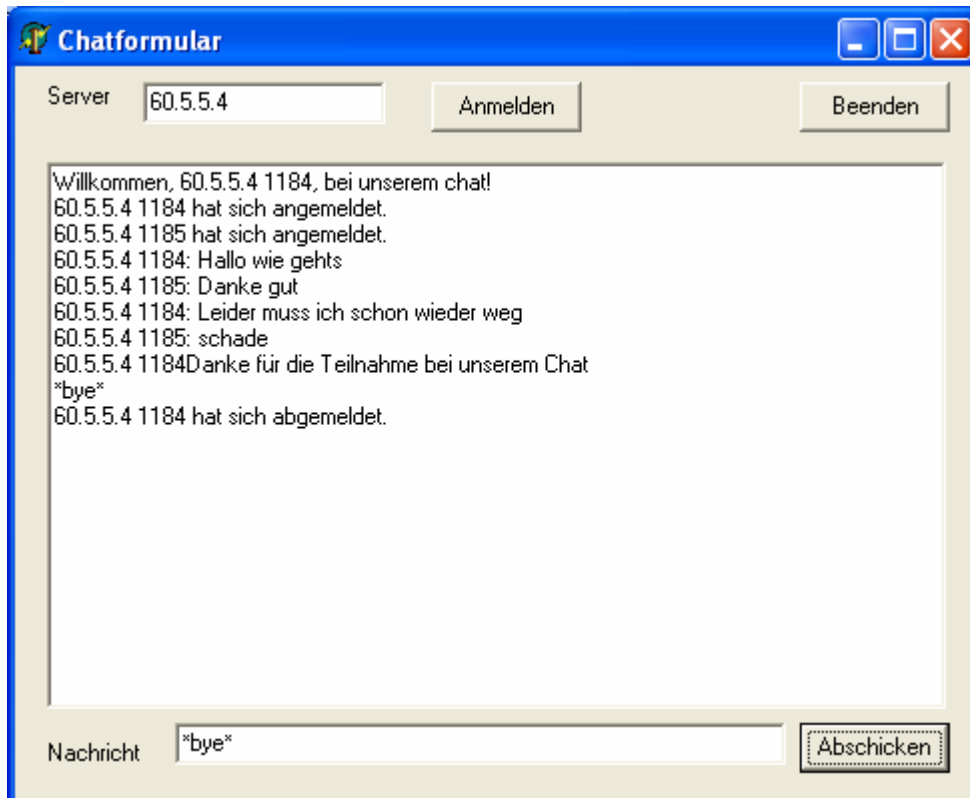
Chatformular

Server 60.5.5.4 Anmelden Beenden

Willkommen, 60.5.5.4 1184, bei unserem chat!
60.5.5.4 1184 hat sich angemeldet.
60.5.5.4 1185 hat sich angemeldet.
60.5.5.4 1184: Hallo wie gehts
60.5.5.4 1185: Danke gut
60.5.5.4 1184: Leider muss ich schon wieder weg
60.5.5.4 1185: schade
60.5.5.4 1184Danke für die Teilnahme bei unserem Chat
*bye*
60.5.5.4 1184 hat sich abgemeldet.

Nachricht *bye* Abschicken